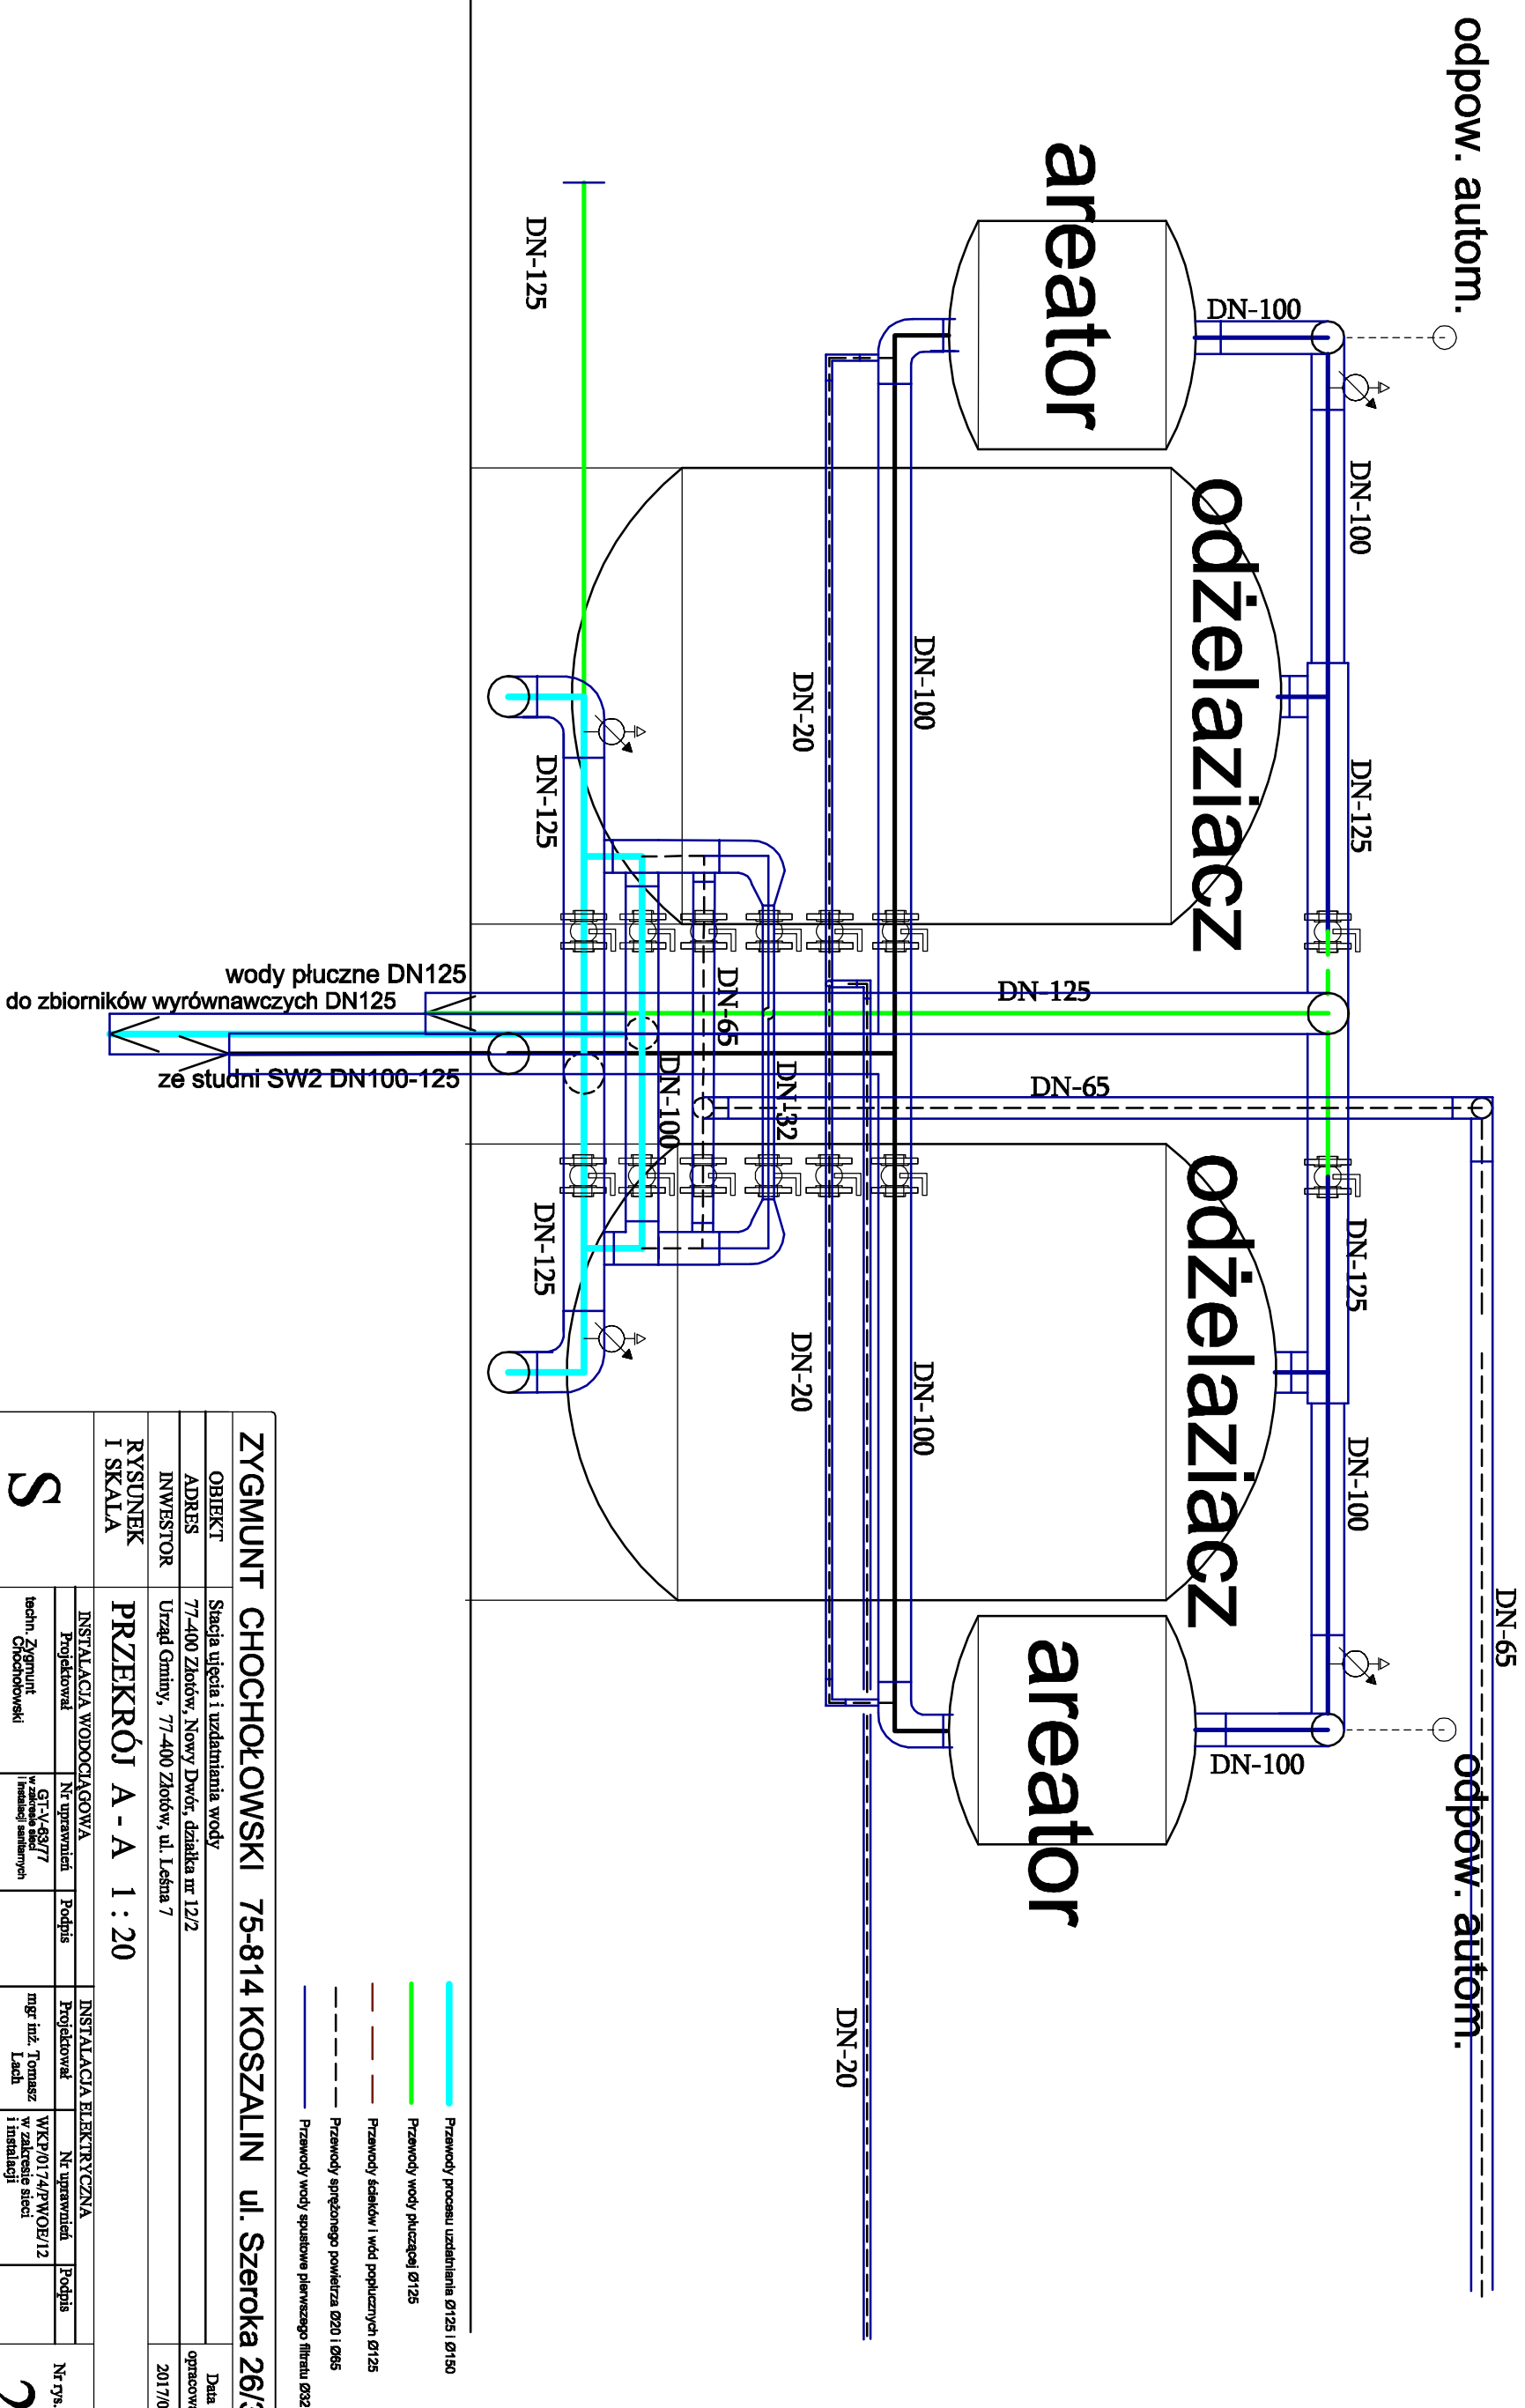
odpow. autom.

areator

DN-100

DN-125

DN-100

odżelaziacz

DN-100

DN-20

DN-125

DN-125

DN-65

DN-100

DN-32

DN-65

DN-125

wody płuczne DN125

do zbiorników wyrównawczych DN125

ze studni SW2 DN100-125

odżelaziacz

DN-125

DN-125

DN-20

DN-100

DN-100

DN-65

areator

DN-100

odpow. autom.

DN-20

Przewody procesu uzdatniania Ø125 i Ø150

Przewody wody płuczącej Ø125

Przewody ścieków i wód popłucznych Ø125

Przewody sprężonego powietrza Ø20 i Ø65

Przewody wody spustowe pierwszego filtratu Ø32

ZYGMUNT CHOCHOŁOWSKI 75-814 KOSZALIN ul. Szeroka 26/3

| OBIEKT | Stacja ujęcia i uzdatniania wody | | | Data opracow. |
|---|---|---|---|---|
| ADRES | 77-400 Złotów, Nowy Dwór, działka nr 12/2 | | | |
| INWESTOR | Urząd Gminy, 77-400 Złotów, ul. Leśna 7 | | | 2017/0 |
| RYSUNEK I SKALA | PRZEKRÓJ A - A 1 : 20 | | | |
| | INSTALACJA WODOCIĄGOWA | | INSTALACJA ELEKTRYCZNA | |
| | Projektował | Nr uprawnień | Podpis | Projektował | Nr uprawnień | Podpis | Nr rys. |
| S | techn. Zygmunt Chochołowski | GT-V-63/77 w zakresie sieci i instalacji sanitarnych | | mgr inż. Tomasz Lach | WKP/0174/PWOE/12 w zakresie sieci i instalacji | | 2 |